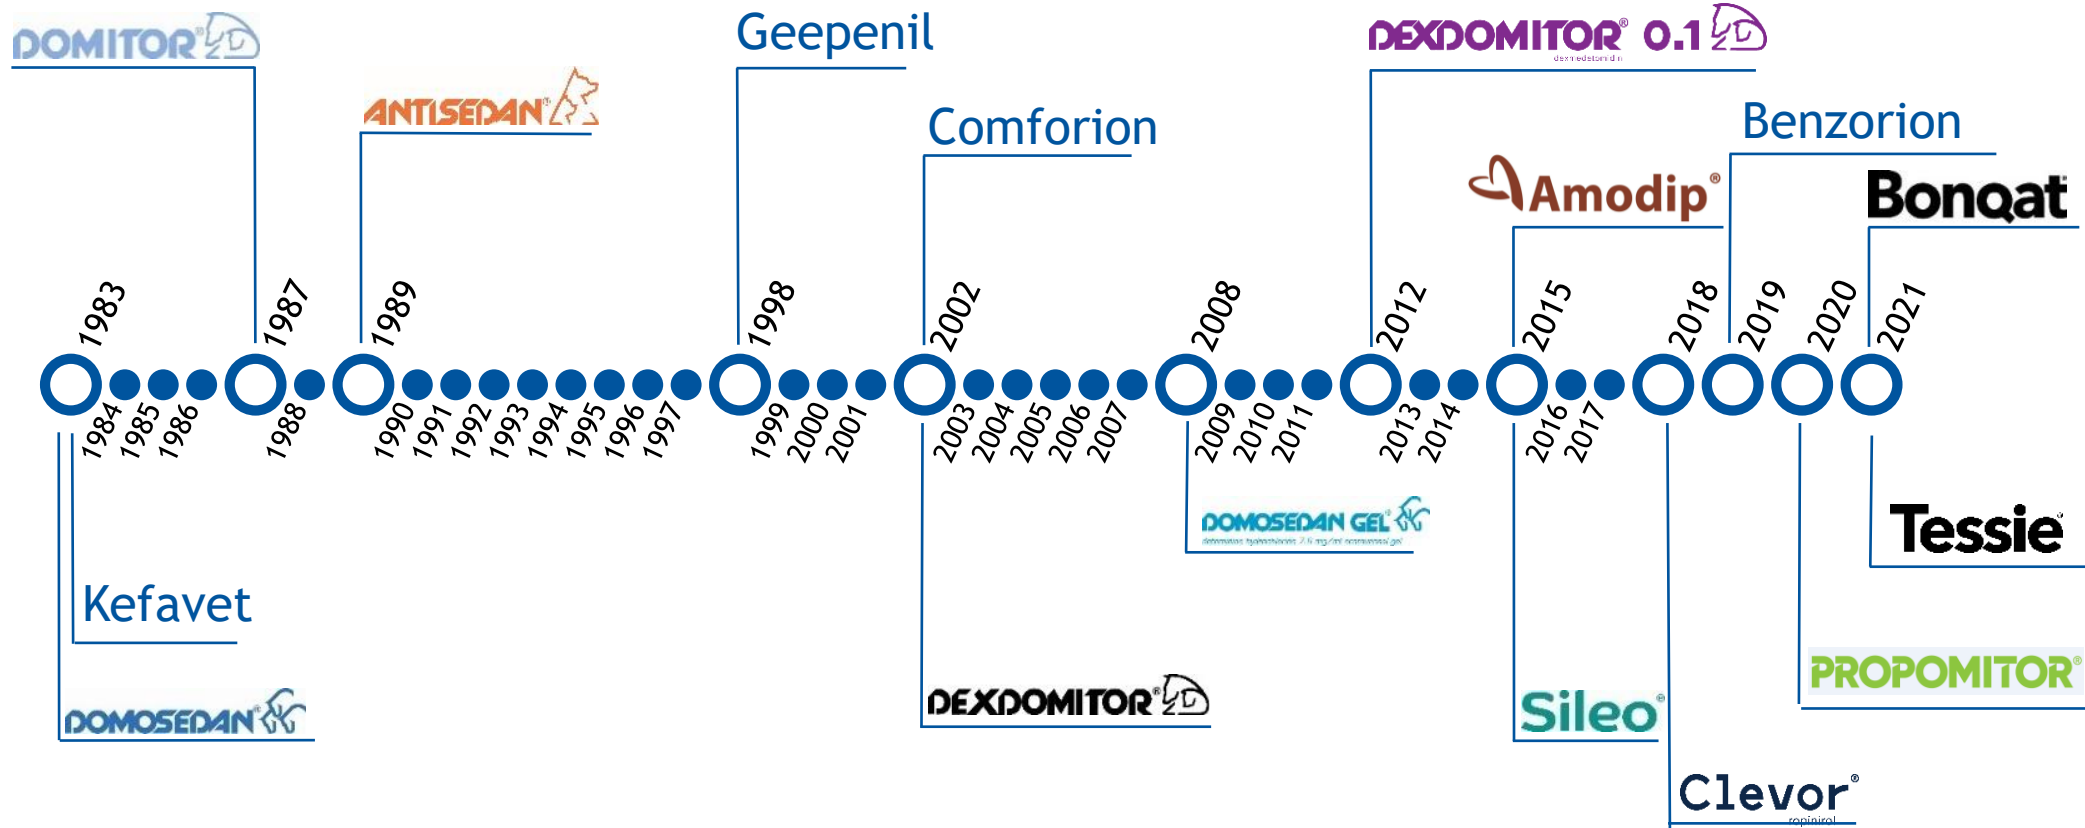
DOMITOR®

Geepenil

DEXDOMITOR® 0.1
dexmedetomidin

ANTISEDAN®

Comforion

Benzorion

Amodip®

Bonqat

1983 1984 1985 1986 1987 1988 1989 1990 1991 1992 1993 1994 1995 1996 1997 1998 1999 2000 2001 2002 2003 2004 2005 2006 2007 2008 2009 2010 2011 2012 2013 2014 2015 2016 2017 2018 2019 2020 2021

DOMOSEDAN GEL®
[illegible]

Tessie

Kefavet

PROPOMITOR®

DEXDOMITOR®

Sileo®

DOMOSEDAN®

Clevor®
ropinirol